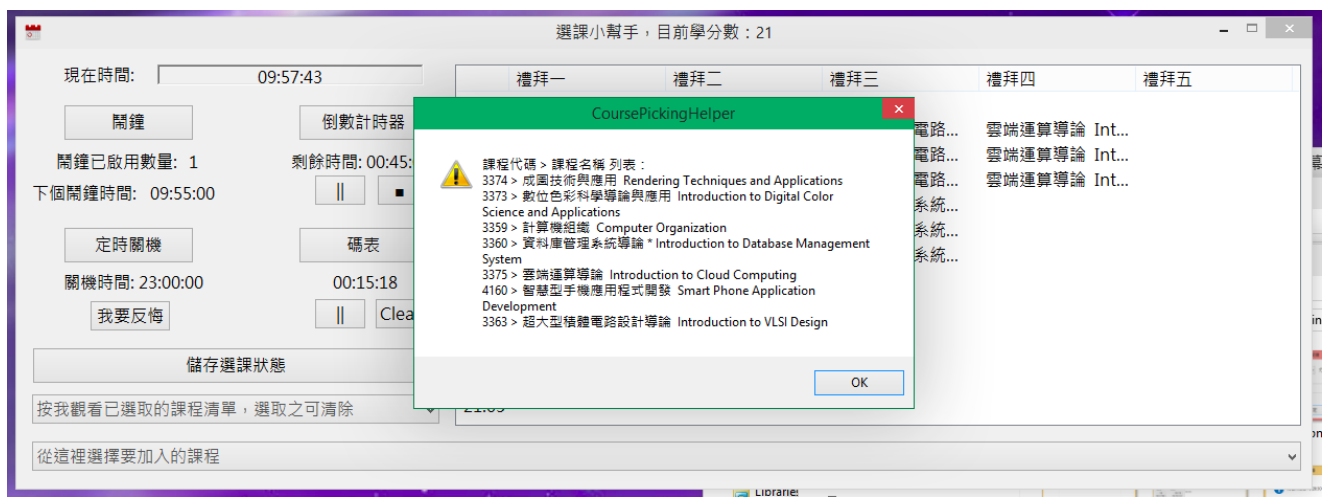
選課小幫手，目前學分數：21

現在時間: 09:57:43

鬧鐘
倒數計時器
鬧鐘已啟用數量: 1
剩餘時間: 00:45:
下個鬧鐘時間: 09:55:00
||
■
定時關機
碼表
關機時間: 23:00:00
00:15:18
我要反悔
||
Clea
儲存選課狀態
按我觀看已選取的課程清單，選取之可清除
從這裡選擇要加入的課程

| | 禮拜一 | 禮拜二 | 禮拜三 | 禮拜四 | 禮拜五 |
|---|---|---|---|---|---|
| | | | 電路... | 雲端運算導論 Int... | |
| | | | 電路... | 雲端運算導論 Int... | |
| | | | 電路... | 雲端運算導論 Int... | |
| | | | 系統... | | |
| | | | 系統... | | |
| | | | 系統... | | |

21:05

CoursePickingHelper

課程代碼 > 課程名稱 列表：
3374 > 成園技術與應用 Rendering Techniques and Applications
3373 > 數位色彩科學導論與應用 Introduction to Digital Color Science and Applications
3359 > 計算機組織 Computer Organization
3360 > 資料庫管理系統導論 * Introduction to Database Management System
3375 > 雲端運算導論 Introduction to Cloud Computing
4160 > 智慧型手機應用程式開發 Smart Phone Application Development
3363 > 超大型積體電路設計導論 Introduction to VLSI Design

OK

Librarie